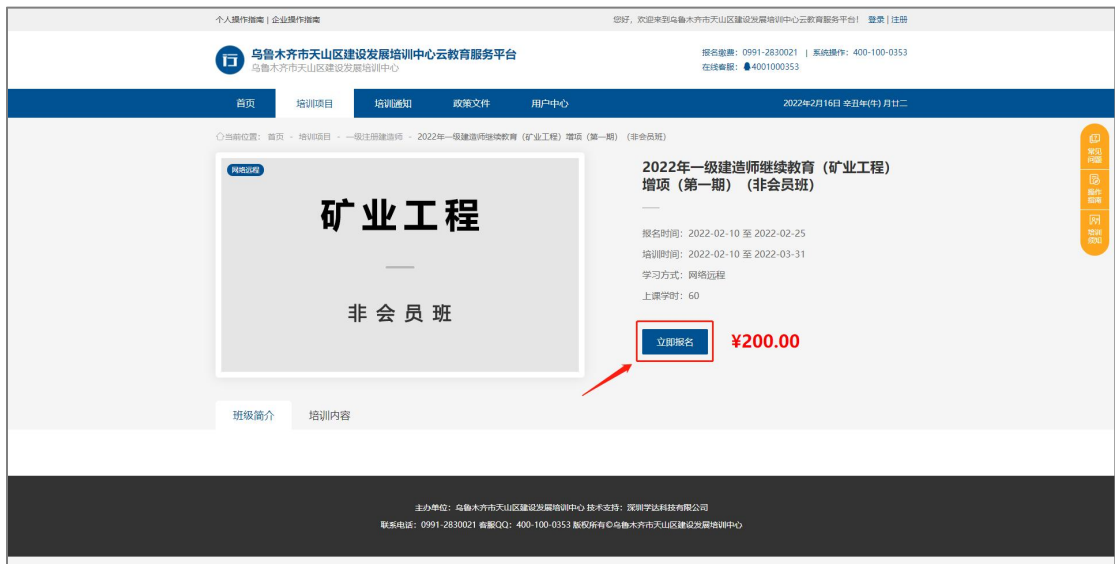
个人操作指南 | 企业操作指南

您好，欢迎来到乌鲁木齐市天山区建设发展培训中心云教育服务平台！ 登录 | 注册

乌鲁木齐市天山区建设发展培训中心云教育服务平台
乌鲁木齐市天山区建设发展培训中心

报名缴费：0991-2830021 | 系统操作：400-100-0353
在线客服：4001000353

首页 培训项目 培训通知 政策文件 用户中心

2022年2月16日 辛丑年(牛) 月廿二

当前位置： 首页 > 培训项目 > 一级注册建造师 > 2022年一级建造师继续教育（矿业工程）增项（第一期）（非会员班）

网络远程

矿业工程

非会员班

2022年一级建造师继续教育（矿业工程）增项（第一期）（非会员班）

报名时间：2022-02-10 至 2022-02-25
培训时间：2022-02-10 至 2022-03-31
学习方式：网络远程
上课学时：60

立即报名 ¥200.00

常见问题
操作指南
培训须知

班级简介 培训内容

主办单位：乌鲁木齐市天山区建设发展培训中心 技术支持：深圳学达科技有限公司
联系电话：0991-2830021 客服QQ：400-100-0353 版权所有©乌鲁木齐市天山区建设发展培训中心